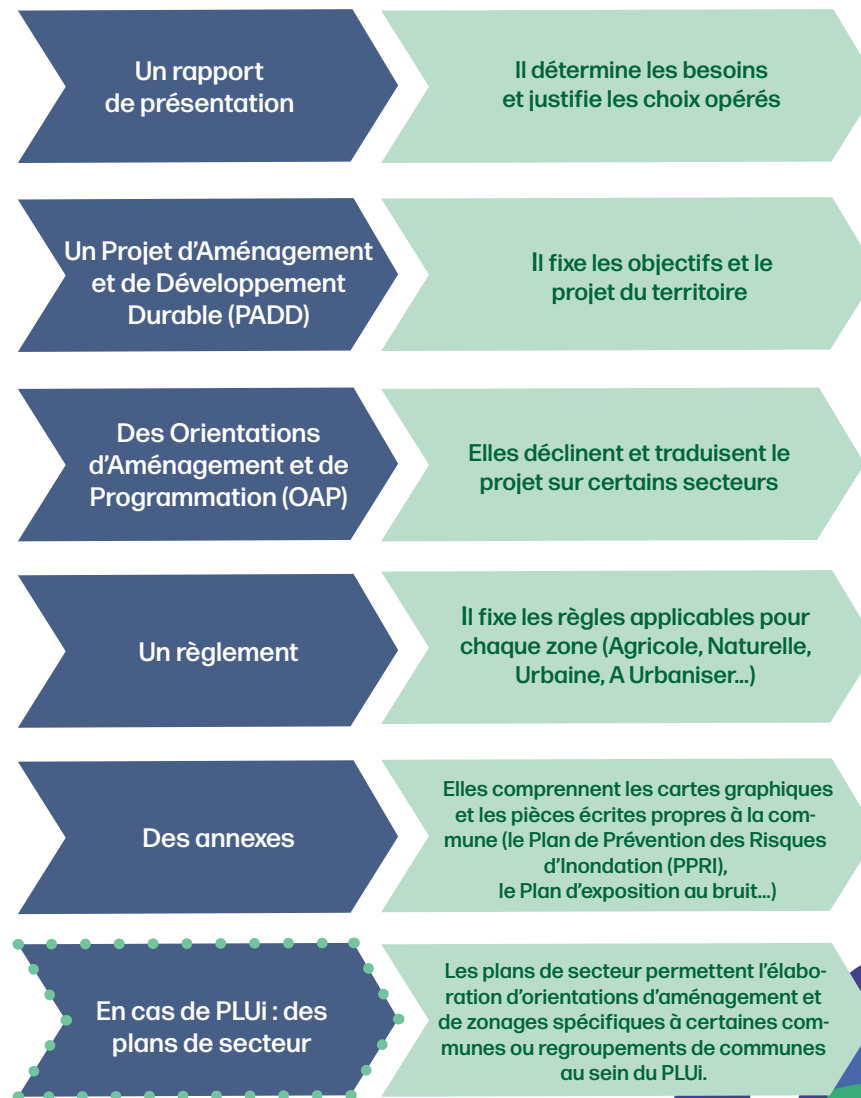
Un rapport de présentation

Il détermine les besoins et justifie les choix opérés

Un Projet d'Aménagement et de Développement Durable (PADD)

Il fixe les objectifs et le projet du territoire

Des Orientations d'Aménagement et de Programmation (OAP)

Elles déclinent et traduisent le projet sur certains secteurs

Un règlement

Il fixe les règles applicables pour chaque zone (Agricole, Naturelle, Urbaine, A Urbaniser...)

Des annexes

Elles comprennent les cartes graphiques et les pièces écrites propres à la commune (le Plan de Prévention des Risques d'Inondation (PPRI), le Plan d'exposition au bruit...)

En cas de PLUi : des plans de secteur

Les plans de secteur permettent l'élaboration d'orientations d'aménagement et de zonages spécifiques à certaines communes ou regroupements de communes au sein du PLUi.